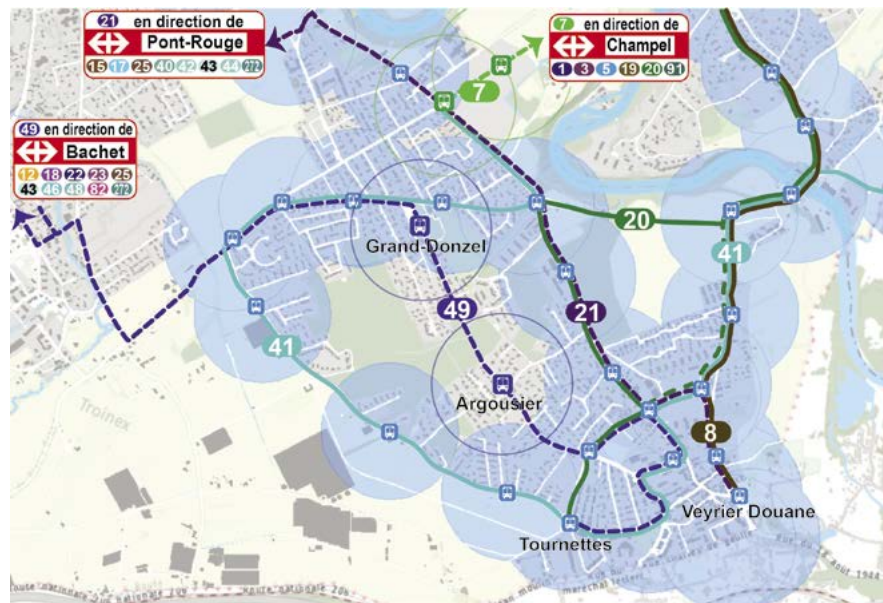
21 en direction de
Pont-Rouge
15 17 25 40 42 43 44 272

7 en direction de
Champel
1 3 5 19 20 91

49 en direction de
Bachet
12 18 22 23 25
43 46 48 82 272

7
20
41
Grand-Donzel
49
21
41
Argousier
Troinex
8
Veyrier Douane
Tournettes